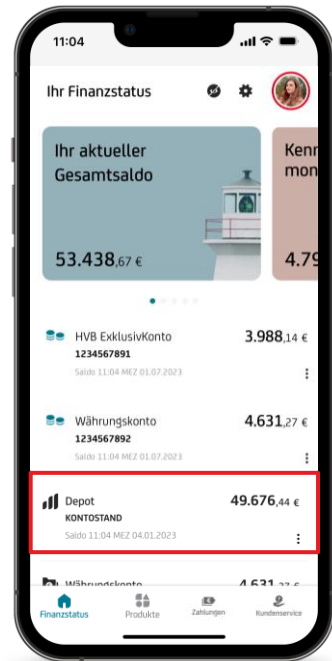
11:04

Ihr Finanzstatus

Ihr aktueller Gesamtsaldo

53.438,67 €

Kenn mon

4.79

HVB ExklusivKonto
1234567891
Saldo 11:04 MEZ 01.07.2023
3.988,14 €

Währungskonto
1234567892
Saldo 11:04 MEZ 01.07.2023
4.631,27 €

Depot
KONTOSTAND
Saldo 11:04 MEZ 04.01.2023
49.676,44 €

Währungskonto
4.631,27 €

Finanzstatus
Produkte
Zahlungen
Kundenservice